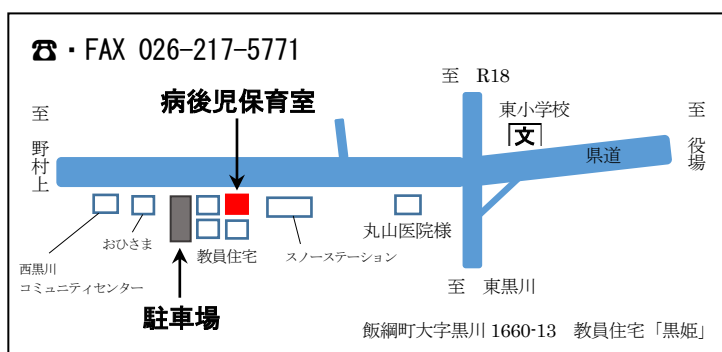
☎・FAX 026-217-5771

至 R18

病後児保育室

至
野村上

東小学校
文

至
役場

県道

おひさま

西黒川
コミュニティセンター

教員住宅

スノーステーション

丸山医院様

至 東黒川

駐車場

飯綱町大字黒川 1660-13 教員住宅「黒姫」